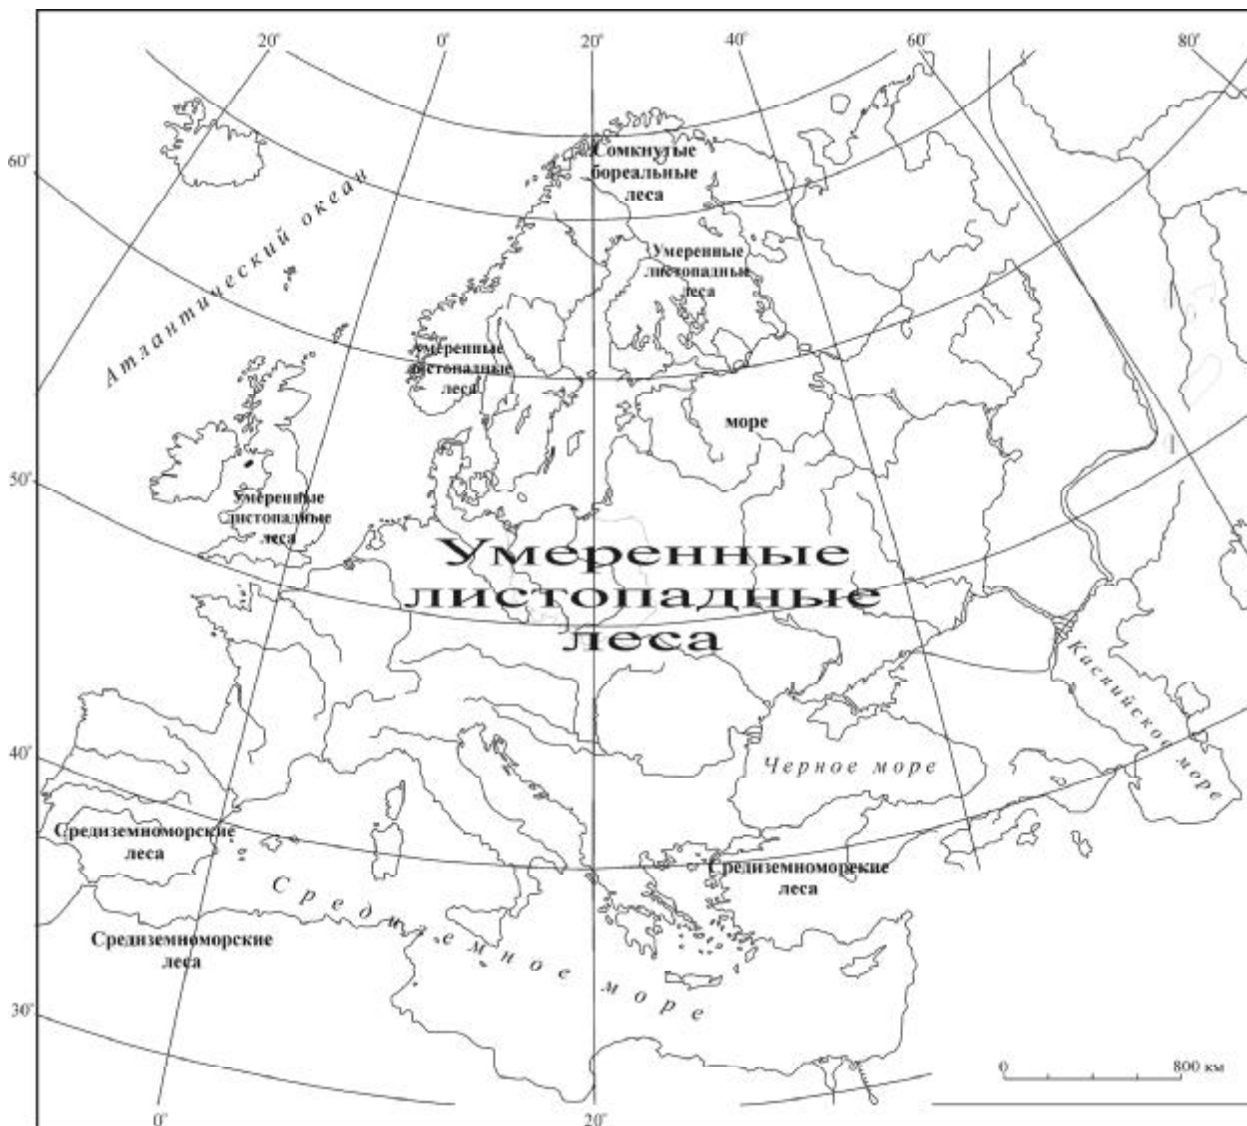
20°
0°
20°
40°
60°
80°
60°
50°
40°
30°

Атлантический океан

Сомкнутые бореальные леса

Умеренные листопадные леса

Умеренные листопадные леса

море

Умеренные листопадные леса

Умеренные листопадные леса

Каспийское море

Черное море

Средиземноморские леса

Средиземноморские леса

Средиземноморские леса

Средиземное море

0
800 км

0°
20°